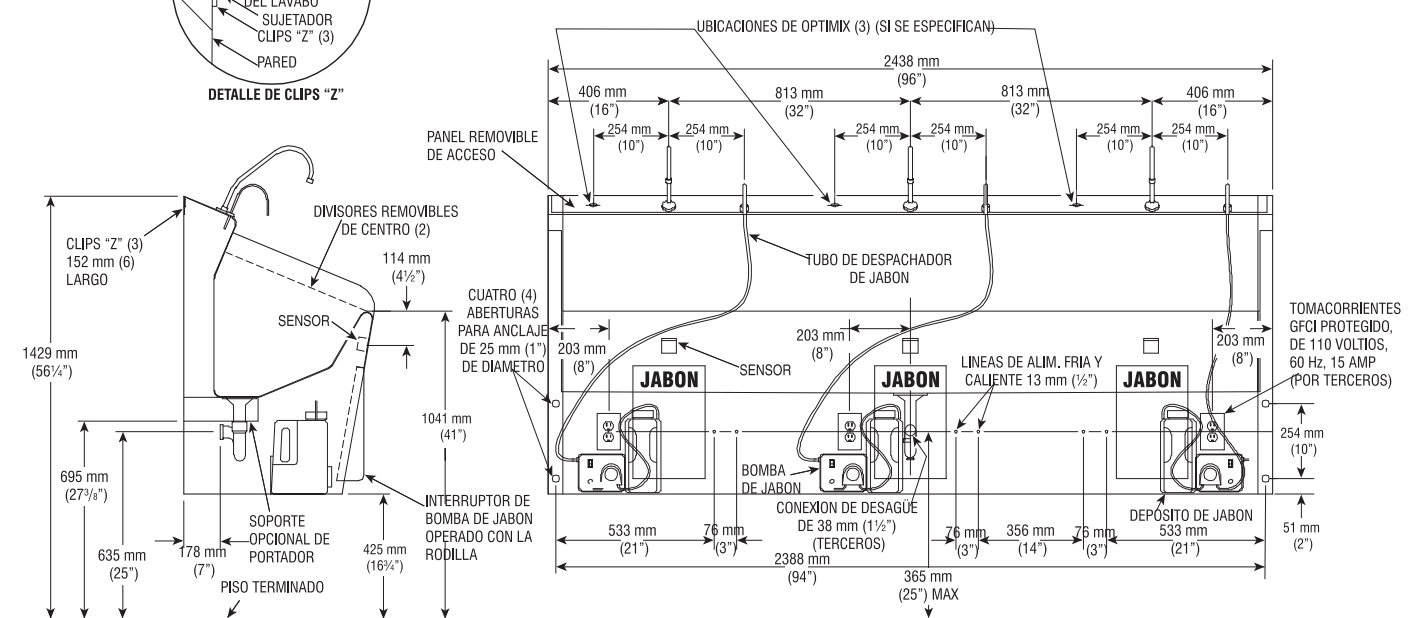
DEL LAVABO
SUJETADOR
CLIPS "Z" (3)
PARED
DETALLE DE CLIPS "Z"

UBICACIONES DE OPTIMIX (3) (SI SE ESPECIFICAN)
2438 mm (96")
406 mm (16")
813 mm (32")
813 mm (32")
406 mm (16")
254 mm (10")
254 mm (10")
254 mm (10")
254 mm (10")
254 mm (10")
254 mm (10")
PANEL REMOVIBLE DE ACCESO
DIVISORES REMOVIBLES DE CENTRO (2)
CLIPS "Z" (3) 152 mm (6) LARGO
114 mm ($4\frac{1}{2}$")
TUBO DE DESPACHADOR DE JABON
SENSOR
CUATRO (4) ABERTURAS PARA ANCLAJE DE 25 mm (1") DE DIAMETRO
203 mm (8")
203 mm (8")
203 mm (8")
TOMACORRIENTES GFCI PROTEGIDO, DE 110 VOLTIOS, 60 Hz, 15 AMP (POR TERCEROS)
1429 mm ($56\frac{1}{4}$")
SENSOR
JABON
JABON
JABON
LINEAS DE ALIM. FRIA Y CALIENTE 13 mm ($\frac{1}{2}$")
1041 mm (41")
254 mm (10")
695 mm ($27\frac{3}{8}$")
BOMBA DE JABON
CONEXION DE DESAGÜE DE 38 mm ($1\frac{1}{2}$") (TERCEROS)
DEPOSITO DE JABON
INTERRUPTOR DE BOMBA DE JABON OPERADO CON LA RODILLA
SOPORTE OPCIONAL DE PORTADOR
635 mm (25")
178 mm (7")
425 mm ($16\frac{3}{4}$")
PISO TERMINADO
533 mm (21")
76 mm (3")
76 mm (3")
356 mm (14")
76 mm (3")
533 mm (21")
51 mm (2")
2388 mm (94")
365 mm (25") MAX